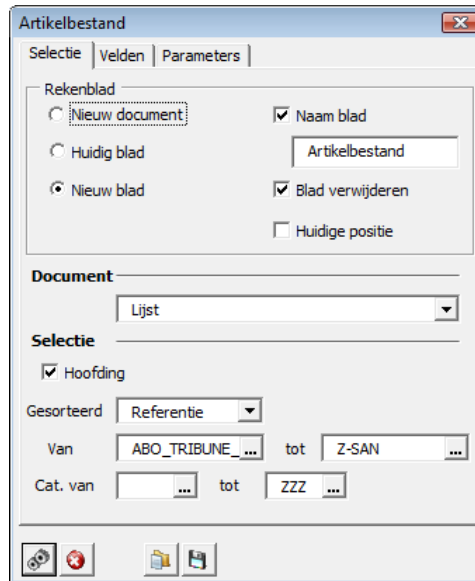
Artikelbestand

Selectie | Velden | Parameters

Rekenblad

Nieuw document

Naam blad

Huidig blad

Artikelbestand

Nieuw blad

Blad verwijderen

Huidige positie

Document

Lijst

Selectie

Hoofding

Gesorteerd Referentie

Van ABO_TRIBUNE_ ... tot Z-SAN ...

Cat. van ... tot ZZZ ...